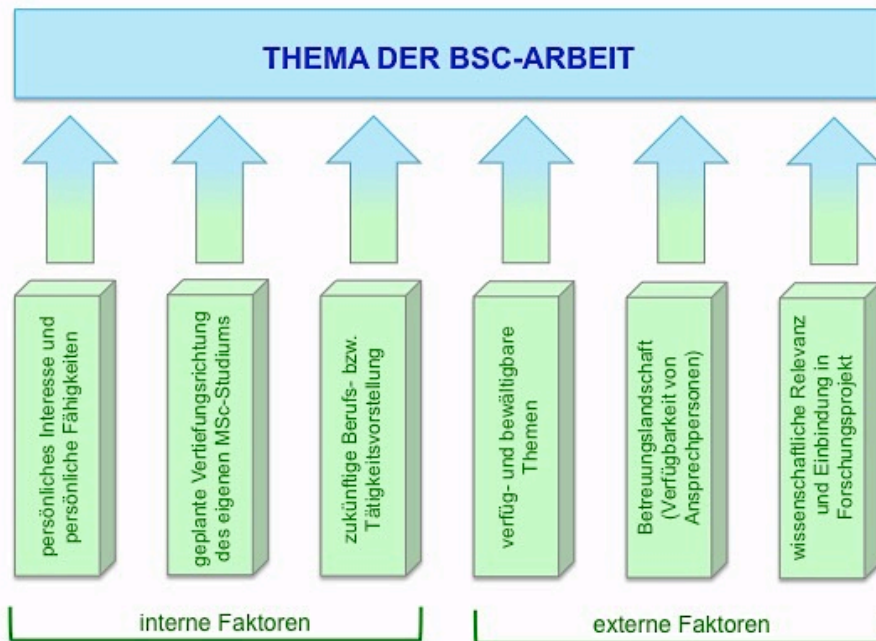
THEMA DER BSC-ARBEIT

persönliches Interesse und persönliche Fähigkeiten

geplante Vertiefungsrichtung des eigenen MSc-Studiums

zukünftige Berufs- bzw. Tätigkeitsvorstellung

verfüg- und bewältigbare Themen

Betreuungslandschaft (Verfügbarkeit von Ansprechpersonen)

wissenschaftliche Relevanz und Einbindung in Forschungsprojekt

interne Faktoren

externe Faktoren